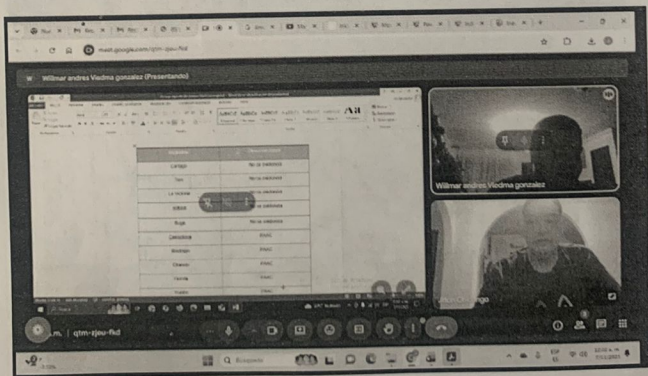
meet.google.com/qtm-zjeu-fkd

Willmar andres Viedma gonzalez (Presentando)

| | |
|---|---|
| Cartago | No se elaboraba |
| Tiro | No se elaboraba |
| La Iliada | No se elaboraba |
| Biblos | No se elaboraba |
| Bugs | No se elaboraba |
| Danubio | PAAC |
| Mostrado | PAAC |
| Efeso | PAAC |
| Yerida | PAAC |
| Vindobo | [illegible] |

Willmar andres Viedma gonzalez

m. | qtm-zjeu-fkd

Búsqueda

ESP